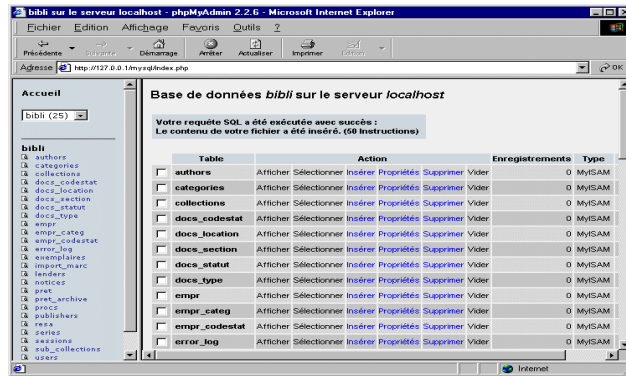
bibli sur le serveur localhost - phpMyAdmin 2.2.6 - Microsoft Internet Explorer

Fichier Edition Affichage Favoris Outils ?

Précédente Suivante Démarrage Arrêter Actualiser Imprimer Edition

Adresse http://127.0.0.1/mysql/index.php OK

Accueil

bibli (25)

bibli
authors
categories
collections
docs_codestat
docs_location
docs_section
docs_statut
docs_type
empr
empr_categ
empr_codestat
error_log
exemplaires
import_marc
lenders
notices
pret
pret_archive
procs
publishers
resa
series
sessions
sub_collections
users

Base de données *bibli* sur le serveur *localhost*

Votre requête SQL a été exécutée avec succès :
Le contenu de votre fichier a été inséré. (50 Instructions)

| | Table | Action | Enregistrements | Type |
|---|---|---|---|---|
| | authors | Afficher Sélectionner Insérer Propriétés Supprimer Vider | 0 | MyISAM |
| | categories | Afficher Sélectionner Insérer Propriétés Supprimer Vider | 0 | MyISAM |
| | collections | Afficher Sélectionner Insérer Propriétés Supprimer Vider | 0 | MyISAM |
| | docs_codestat | Afficher Sélectionner Insérer Propriétés Supprimer Vider | 0 | MyISAM |
| | docs_location | Afficher Sélectionner Insérer Propriétés Supprimer Vider | 0 | MyISAM |
| | docs_section | Afficher Sélectionner Insérer Propriétés Supprimer Vider | 0 | MyISAM |
| | docs_statut | Afficher Sélectionner Insérer Propriétés Supprimer Vider | 0 | MyISAM |
| | docs_type | Afficher Sélectionner Insérer Propriétés Supprimer Vider | 0 | MyISAM |
| | empr | Afficher Sélectionner Insérer Propriétés Supprimer Vider | 0 | MyISAM |
| | empr_categ | Afficher Sélectionner Insérer Propriétés Supprimer Vider | 0 | MyISAM |
| | empr_codestat | Afficher Sélectionner Insérer Propriétés Supprimer Vider | 0 | MyISAM |
| | error_log | Afficher Sélectionner Insérer Propriétés Supprimer Vider | 0 | MyISAM |

Internet